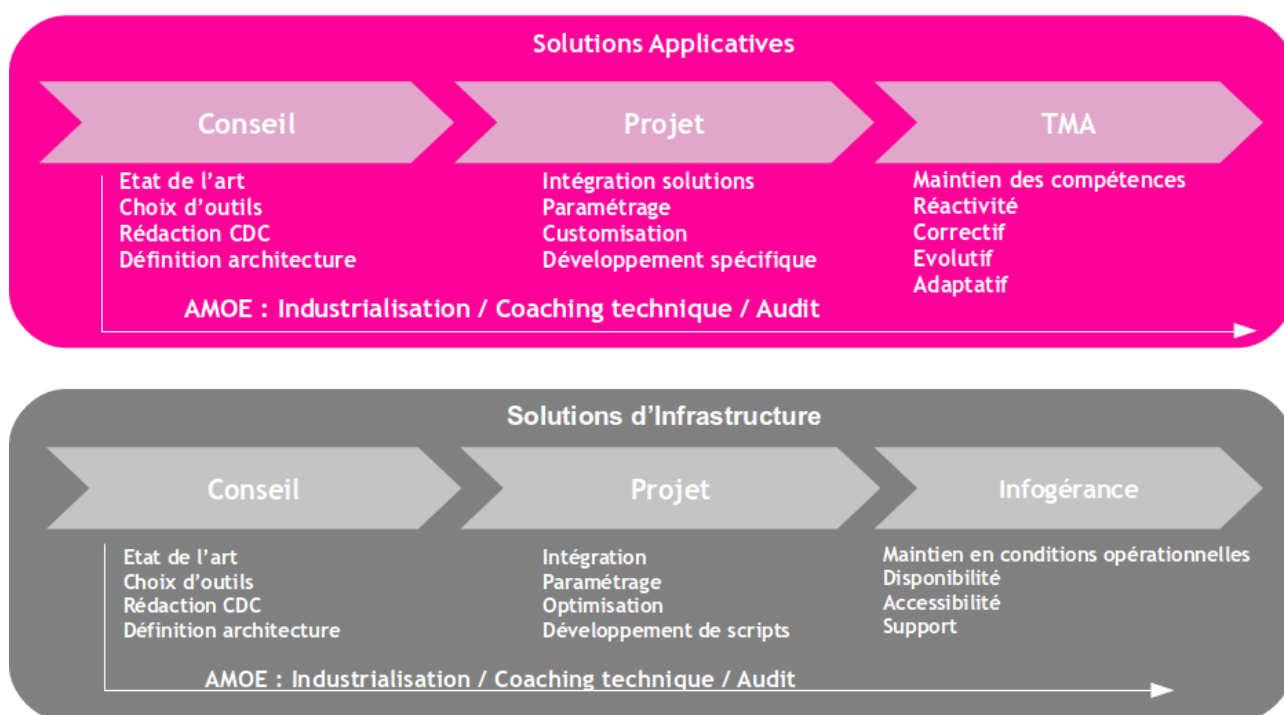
Solutions Applicatives

Conseil

Etat de l'art
Choix d'outils
Rédaction CDC
Définition architecture

Projet

Intégration solutions
Paramétrage
Customisation
Développement spécifique

TMA

Maintien des compétences
Réactivité
Correctif
Evolutif
Adaptatif

AMOE : Industrialisation / Coaching technique / Audit

Solutions d'Infrastructure

Conseil

Etat de l'art
Choix d'outils
Rédaction CDC
Définition architecture

Projet

Intégration
Paramétrage
Optimisation
Développement de scripts

Infogérance

Maintien en conditions opérationnelles
Disponibilité
Accessibilité
Support

AMOE : Industrialisation / Coaching technique / Audit